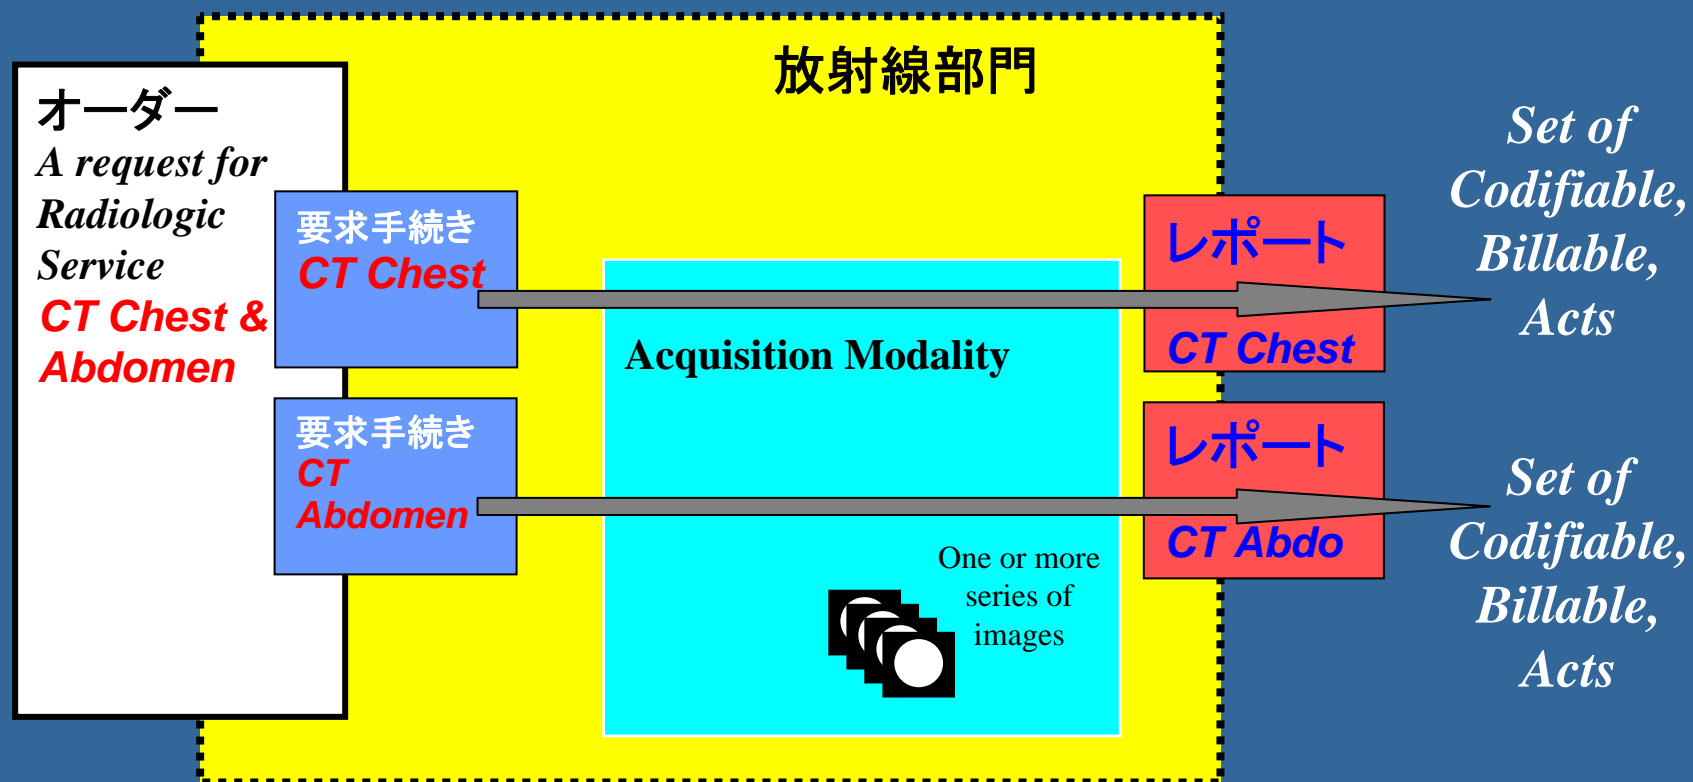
放射線部門

オーダー
A request for Radiologic Service
CT Chest & Abdomen

要求手続き
CT Chest

要求手続き
CT Abdomen

Acquisition Modality

One or more series of images

レポート
CT Chest

レポート
CT Abdo

Set of Codifiable, Billable, Acts

Set of Codifiable, Billable, Acts